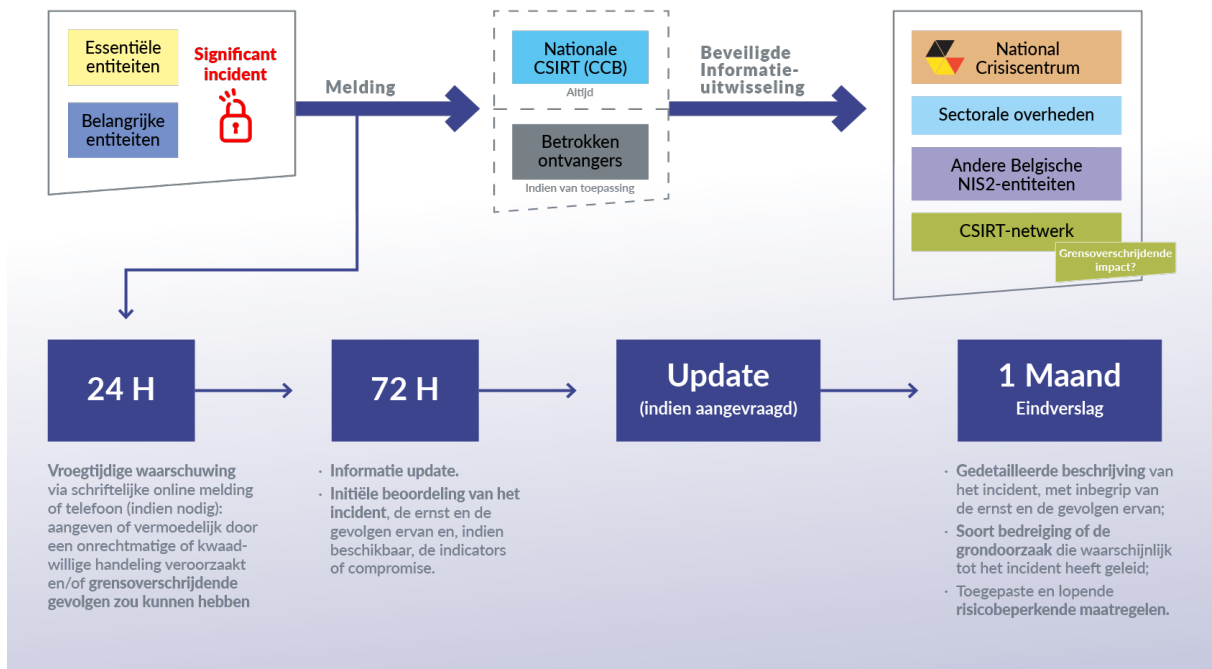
Essentiële entiteiten

Belangrijke entiteiten

Significant incident

Melding

Nationale CSIRT (CCB)

Altijd

Betrokken ontvangers

Indien van toepassing

Beveiligde Informatie-uitwisseling

National Crisiscentrum

Sectorale overheden

Andere Belgische NIS2-entiteiten

CSIRT-netwerk

Grensoverschrijdende impact?

24 H

72 H

Update (indien aangevraagd)

1 Maand Eindverslag

Vroegtijdige waarschuwing via schriftelijke online melding of telefoon (indien nodig): aangeven of vermoedelijk door een onrechtmatige of kwaadwillige handeling veroorzaakt en/of grensoverschrijdende gevolgen zou kunnen hebben

· Informatie update.
· Initiële beoordeling van het incident, de ernst en de gevolgen ervan en, indien beschikbaar, de indicators of compromise.

· Gedetailleerde beschrijving van het incident, met inbegrip van de ernst en de gevolgen ervan;
· Soort bedreiging of de grondoorzaak die waarschijnlijk tot het incident heeft geleid;
· Toegepaste en lopende risicobeperkende maatregelen.